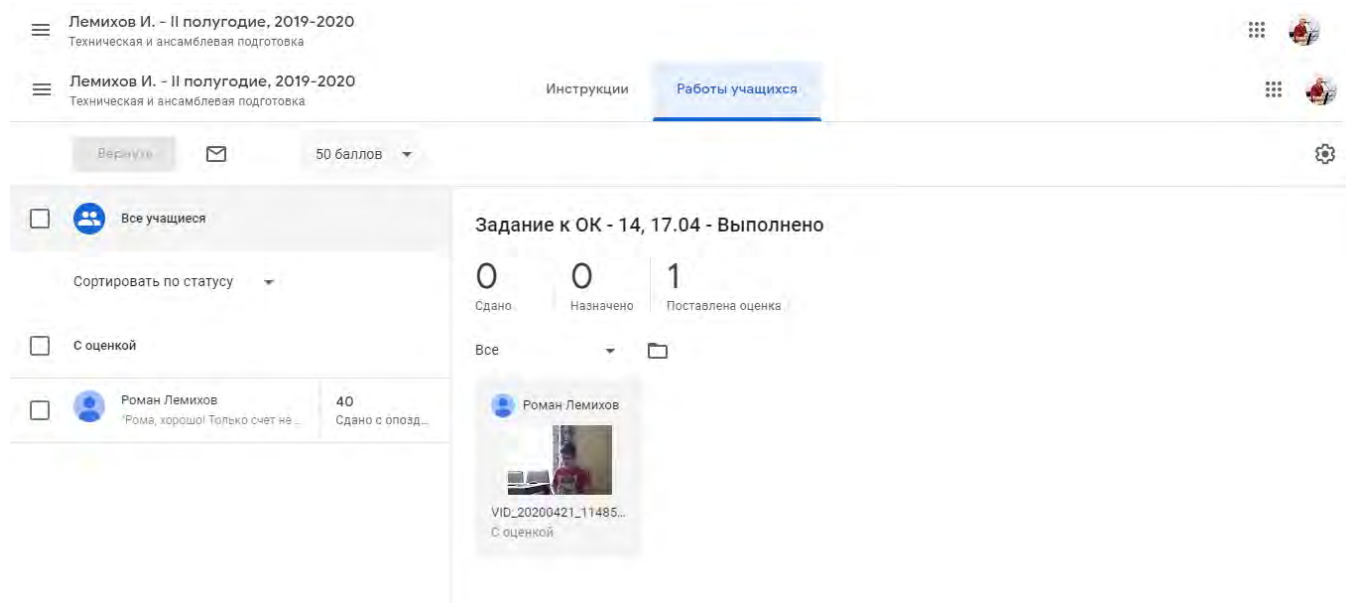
Лемихов И. - II полугодие, 2019-2020
Техническая и ансамблевая подготовка

Лемихов И. - II полугодие, 2019-2020
Техническая и ансамблевая подготовка

Инструкции

Работы учащихся

Вернуть

50 баллов

Все учащиеся

Сортировать по статусу

С оценкой

Роман Лемихов
"Рома, хорошо! Только счет не ...

40
Сдано с опозд...

Задание к ОК - 14, 17.04 - Выполнено

0
Сдано

0
Назначено

1
Поставлена оценка

Все

Роман Лемихов

VID_20200421_11485...
С оценкой